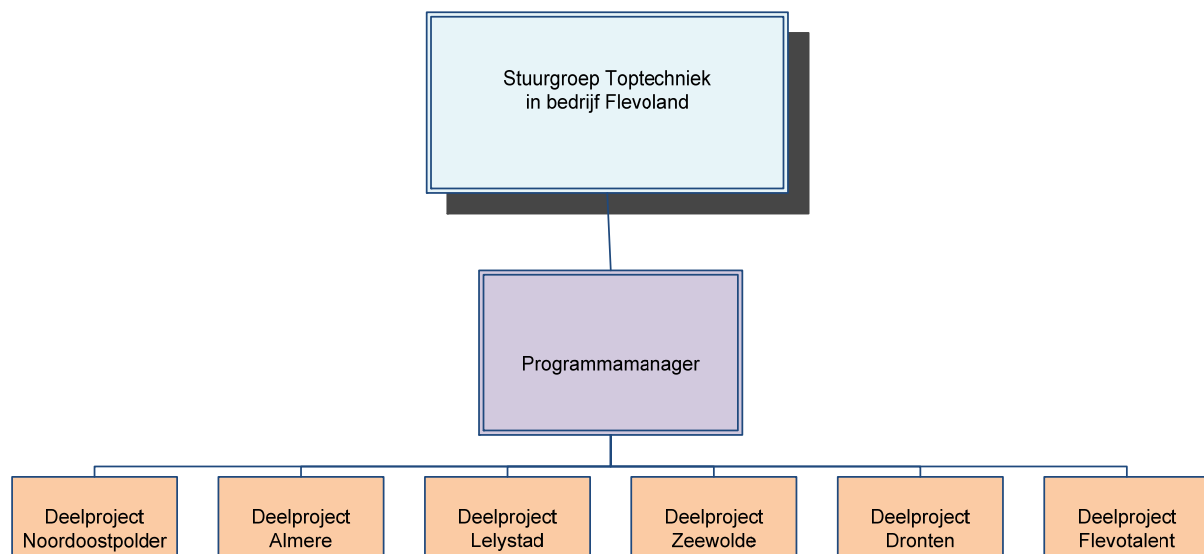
Stuurgroep Toptechniek in bedrijf Flevoland

Programmamanager

Deelproject Noordoostpolder

Deelproject Almere

Deelproject Lelystad

Deelproject Zeewolde

Deelproject Dronten

Deelproject Flevotalent